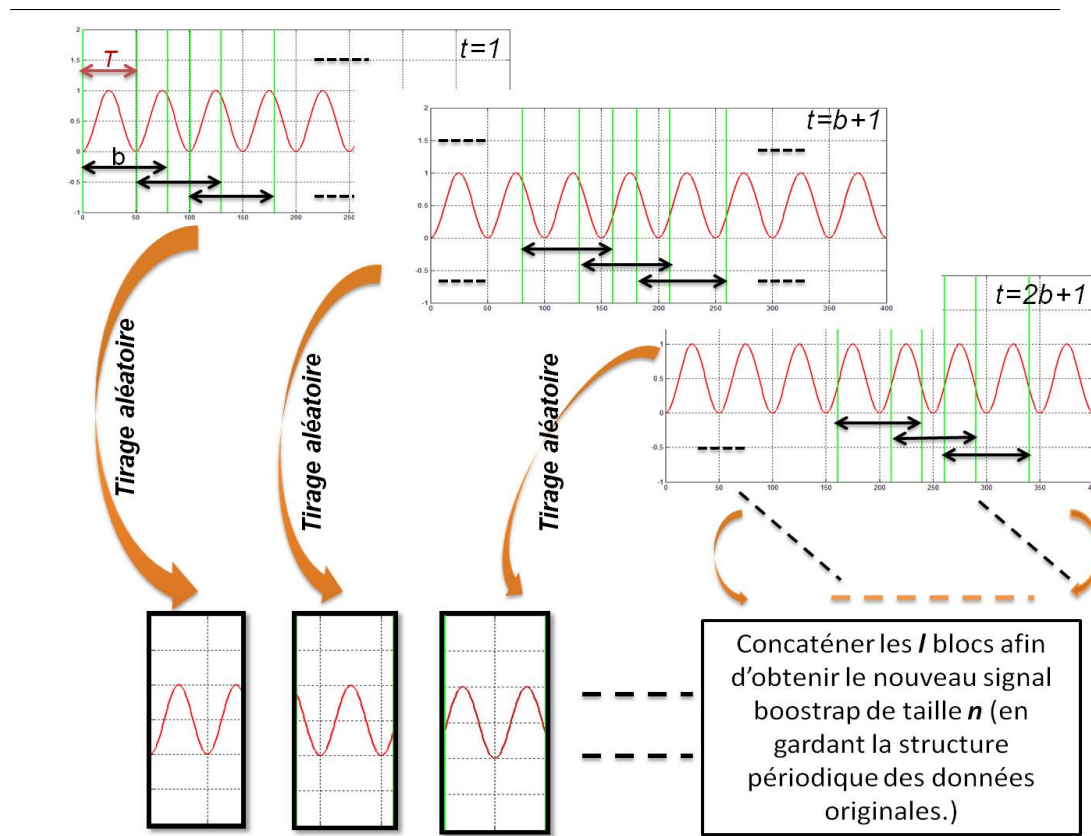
$t=1$

T

b

2
1.5
1
0.5
0
-0.5
-1
0 50 100 150 200 250

$t=b+1$

2
1.5
1
0.5
0
-0.5
-1
0 50 100 150 200 250 300 350 400

$t=2b+1$

1
0.5
0
-0.5
-1
0 50 100 150 200 250 300 350 400

Tirage aléatoire

Tirage aléatoire

Tirage aléatoire

Concaténer les ***l*** blocs afin d'obtenir le nouveau signal boostrap de taille ***n*** (en gardant la structure périodique des données originales.)